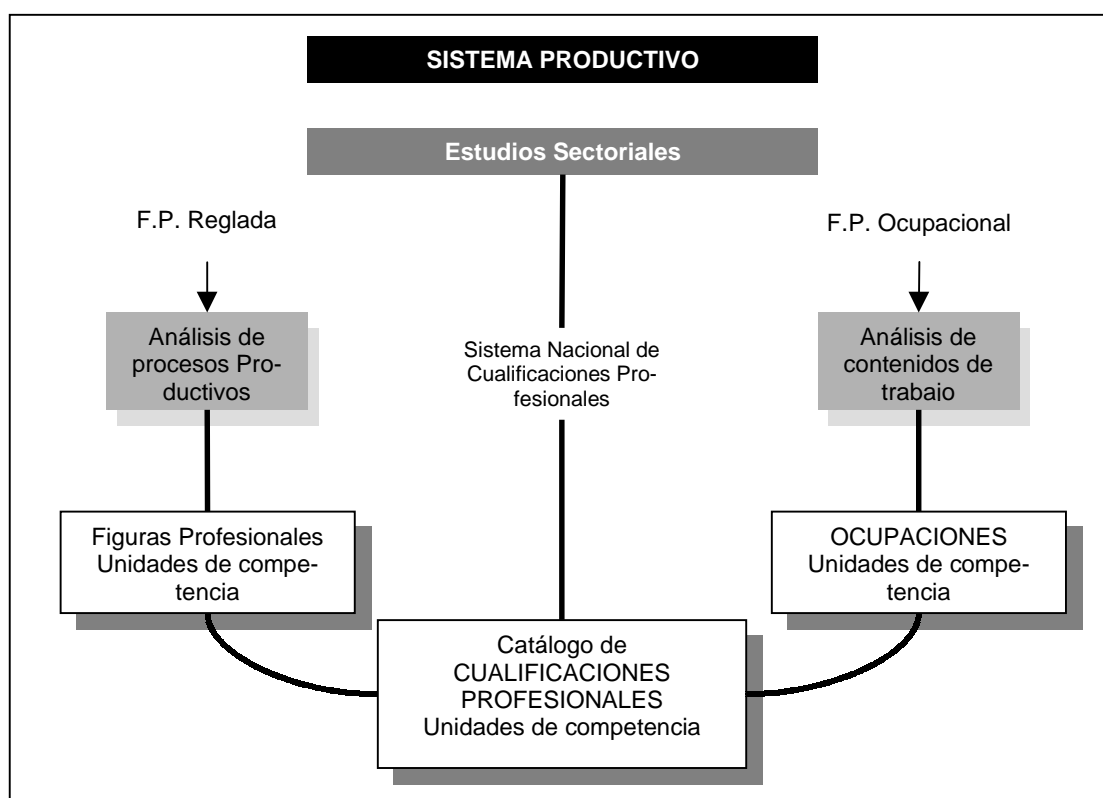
SISTEMA PRODUCTIVO

Estudios Sectoriales

F.P. Reglada

Análisis de procesos Productivos

Sistema Nacional de Cualificaciones Profesionales

F.P. Ocupacional

Análisis de contenidos de trabaio

Figuras Profesionales Unidades de competencia

OCUPACIONES Unidades de competencia

Catálogo de CUALIFICACIONES PROFESIONALES Unidades de competencia